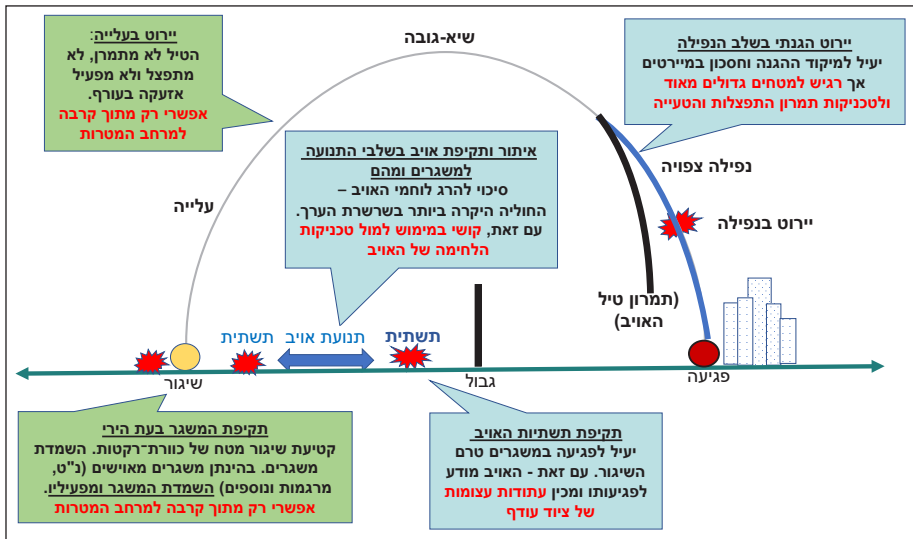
יירוט בעלייה:
הטיל לא מתמרן, לא מתפצל ולא מפעיל אזעקה בעורף.
אפשרי רק מתוך קרבה למרחב המטרות

שיא-גובה

יירוט הגנתי בשלב הנפילה
יעיל למיקוד ההגנה וחסכון במיירטים אך רגיש למטחים גדולים מאוד ולטכניקות תמרון התפצלות והטעייה

איתור ותקיפת אויב בשלבי התנועה למשגרים ומהם
סיכוי להרג לוחמי האויב – החוליה היקרה ביותר בשרשרת הערך.
עם זאת, קושי במימוש למול טכניקות הלחימה של האויב

עלייה

נפילה צפויה

יירוט בנפילה

(תמרון טיל האויב)

תשתית
תנועת אויב
תשתית

שיגור
גבול
פגיעה

תקיפת המשגר בעת הירי
קטיעת שיגור מטח של כוורת־רקטות. השמדת משגרים. בהינתן משגרים מאוישים (נ"ט, מרגמות ונוספים) השמדת המשגר ומפעיליו.
אפשרי רק מתוך קרבה למרחב המטרות

תקיפת תשתיות האויב
יעיל לפגיעה במשגרים טרם השיגור. עם זאת - האויב מודע לפגיעותו ומכין עתודות עצומות של ציוד עודף